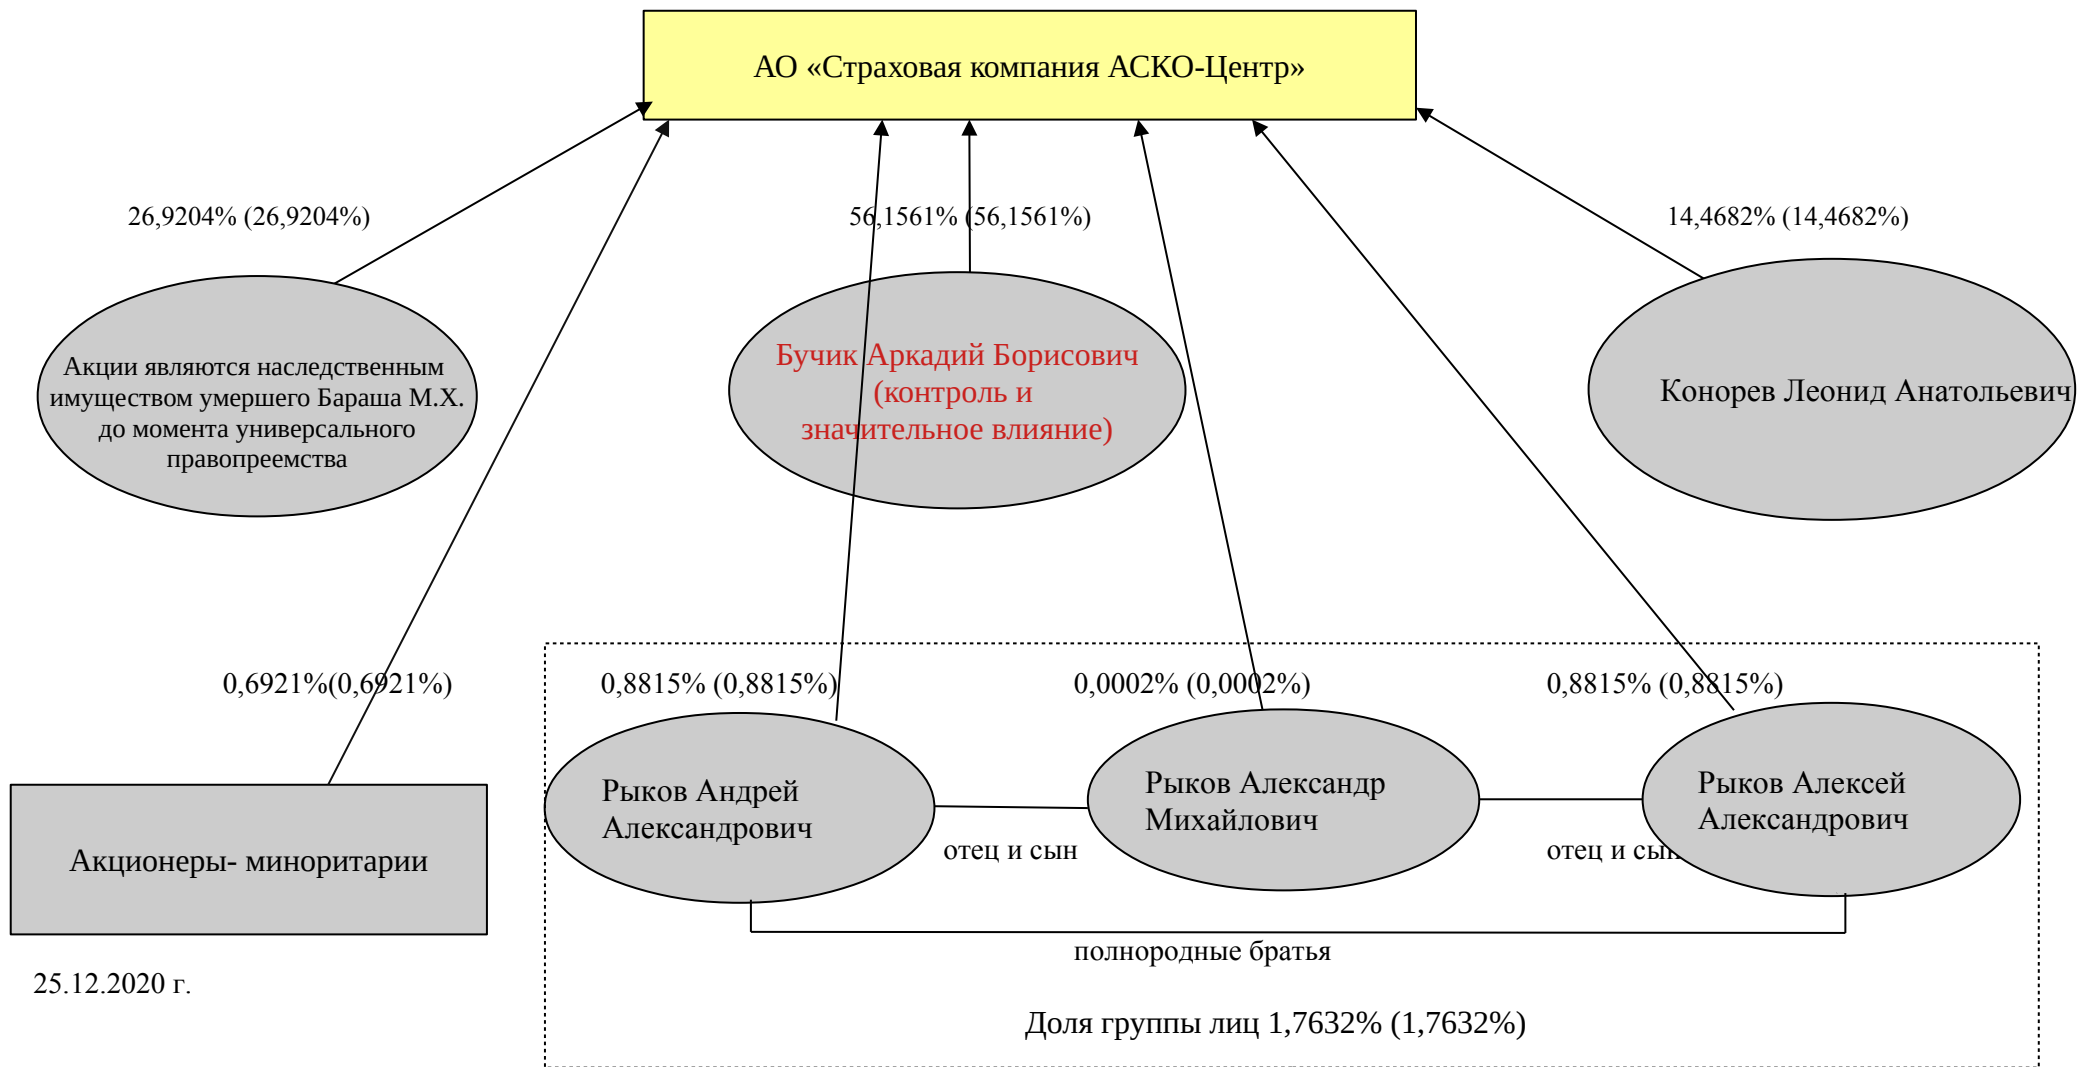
АО «Страховая компания АСКО-Центр»

26,9204% (26,9204%)

56,1561% (56,1561%)

14,4682% (14,4682%)

Акции являются наследственным имуществом умершего Бараша М.Х. до момента универсального правопреемства

Бучик Аркадий Борисович (контроль и значительное влияние)

Конорев Леонид Анатольевич

0,6921%(0,6921%)

0,8815% (0,8815%)

0,0002% (0,0002%)

0,8815% (0,8815%)

Рыков Андрей Александрович

Рыков Александр Михайлович

Рыков Алексей Александрович

Акционеры- миноритарии

отец и сын

отец и сын

полнородные братья

25.12.2020 г.

Доля группы лиц 1,7632% (1,7632%)